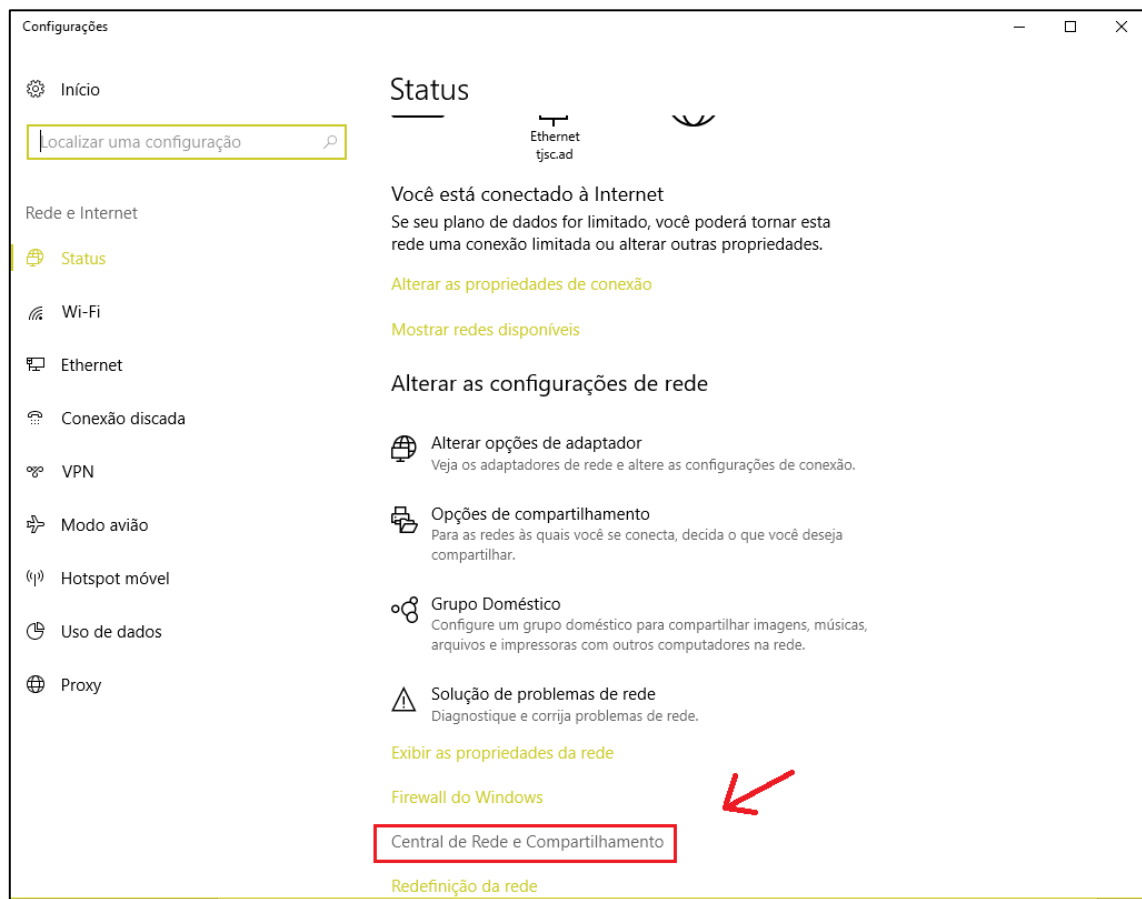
Configurações

Início

Localizar uma configuração

Rede e Internet

Status

Wi-Fi

Ethernet

Conexão discada

VPN

Modo avião

Hotspot móvel

Uso de dados

Proxy

Status

Ethernet
tjsc.ad

Você está conectado à Internet

Se seu plano de dados for limitado, você poderá tornar esta rede uma conexão limitada ou alterar outras propriedades.

Alterar as propriedades de conexão

Mostrar redes disponíveis

Alterar as configurações de rede

Alterar opções de adaptador
Veja os adaptadores de rede e altere as configurações de conexão.

Opções de compartilhamento
Para as redes às quais você se conecta, decida o que você deseja compartilhar.

Grupo Doméstico
Configure um grupo doméstico para compartilhar imagens, músicas, arquivos e impressoras com outros computadores na rede.

Solução de problemas de rede
Diagnostique e corrija problemas de rede.

Exibir as propriedades da rede

Firewall do Windows

Central de Rede e Compartilhamento

Redefinição da rede